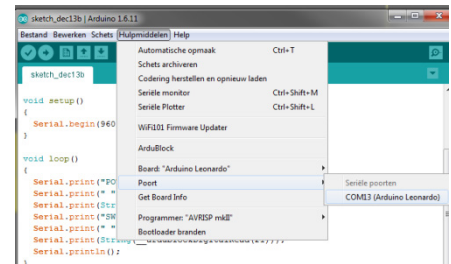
sketch_dec13b | Arduino 1.6.11

Bestand Bewerken Schets Hulpmiddelen Help

sketch_dec13b

void setup()
{
Serial.begin(960

void loop()
{
Serial.print("PO
Serial.print(" "
Serial.print(Str
Serial.print("SW
Serial.print(" "
Serial.print(String([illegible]
Serial.println();

Automatische opmaak Ctrl+T
Schets archiveren
Codering herstellen en opnieuw laden
Seriële monitor Ctrl+Shift+M
Seriële Plotter Ctrl+Shift+L
WiFi101 Firmware Updater
ArduBlock
Board: "Arduino Leonardo"
Poort
Get Board Info
Programmer: "AVRISP mkII"
Bootloader branden

Seriële poorten
COM13 (Arduino Leonardo)